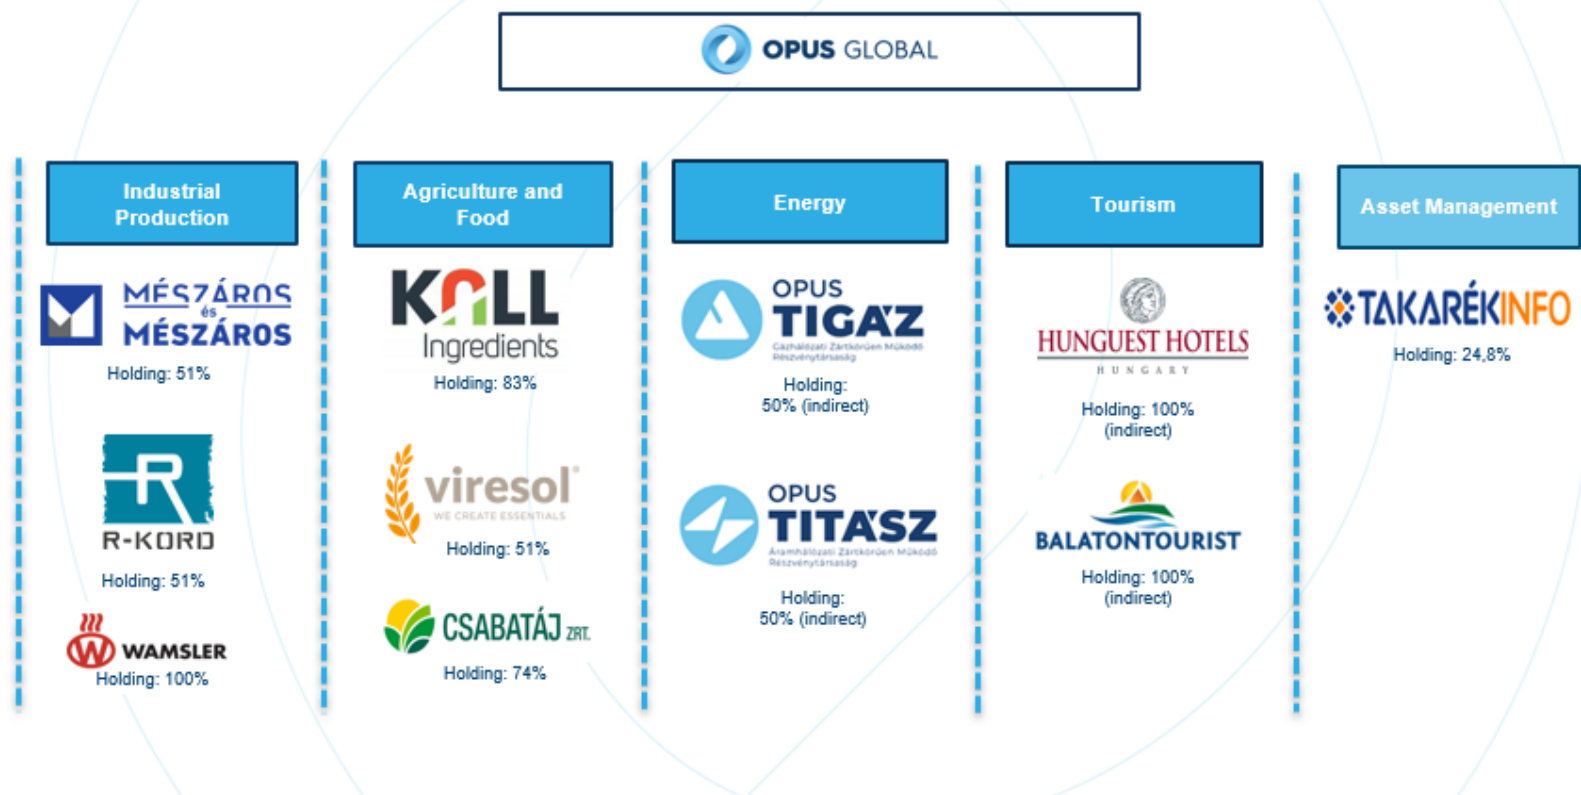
OPUS GLOBAL

Industrial Production

MÉSZÁROS és MÉSZÁROS

Holding: 51%

R-KORD

Holding: 51%

WAMSLER

Holding: 100%

Agriculture and Food

KALL Ingredients

Holding: 83%

viresol

WE CREATE ESSENTIALS

Holding: 51%

CSABATÁJ ZRT.

Holding: 74%

Energy

OPUS TIGÁZ

Gázhálózati Zártkörűen Működő Részvénytársaság

Holding: 50% (indirect)

OPUS TITÁSZ

Áramhálózati Zártkörűen Működő Részvénytársaság

Holding: 50% (indirect)

Tourism

HUNGUEST HOTELS

HUNGARY

Holding: 100% (indirect)

BALATONTOURIST

Holding: 100% (indirect)

Asset Management

TAKARÉKINFO

Holding: 24,8%